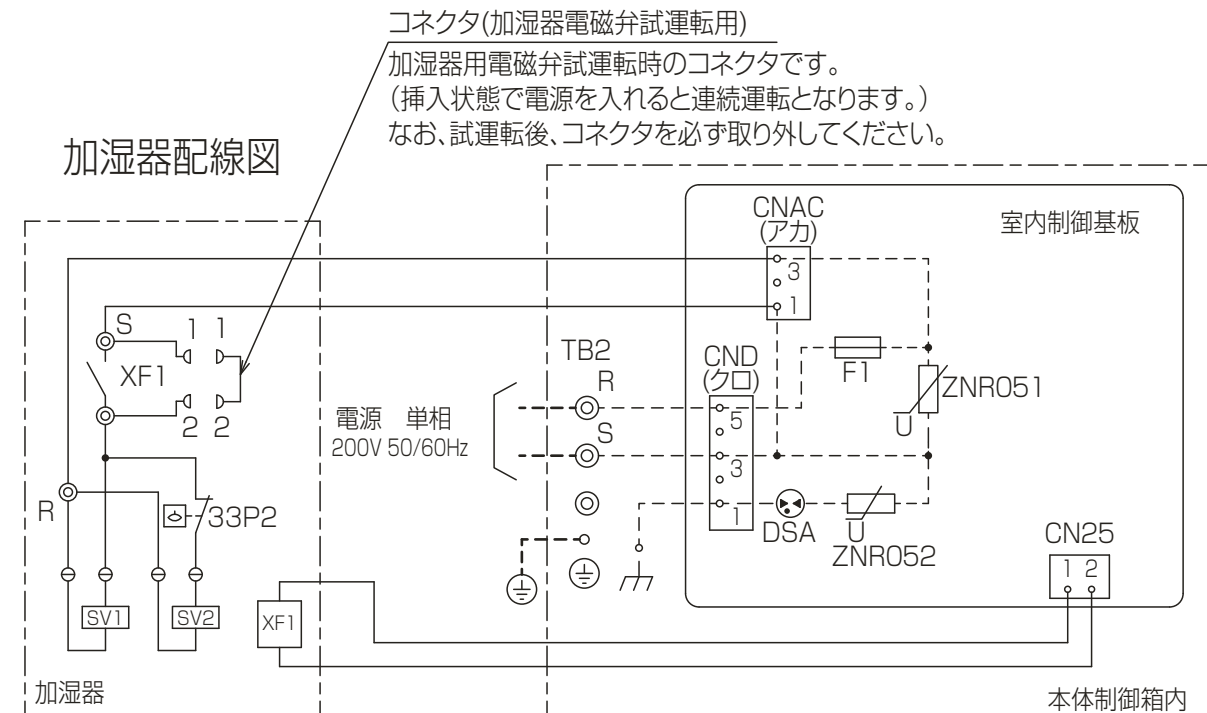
コネクタ(加湿器電磁弁試運転用)

加湿器用電磁弁試運転時のコネクタです。
(挿入状態で電源を入れると連続運転となります。)
なお、試運転後、コネクタを必ず取り外してください。

加湿器配線図

CNAC
(アカ)
3
1

室内制御基板

S
1 1
XF1
2 2

TB2
R
S

CND
(クロ)
5
3
1

F1

ZNR051

U

電源 単相
200V 50/60Hz

R

33P2

DSA

U
ZNR052

CN25
1 2

SV1
SV2
XF1

加湿器

本体制御箱内